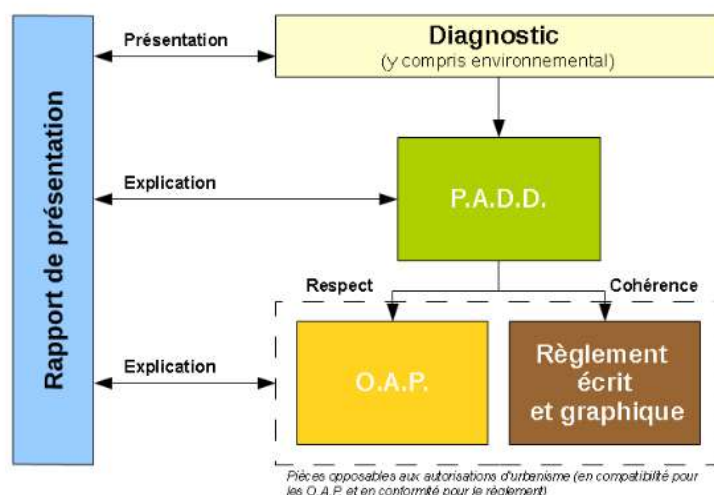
Rapport de présentation

Présentation

Diagnostic
(y compris environnemental)

Explication

P.A.D.D.

Respect

Cohérence

Explication

O.A.P.

Règlement écrit et graphique

Pièces opposables aux autorisations d'urbanisme (en compatibilité pour les O.A.P. et en conformité pour le règlement)